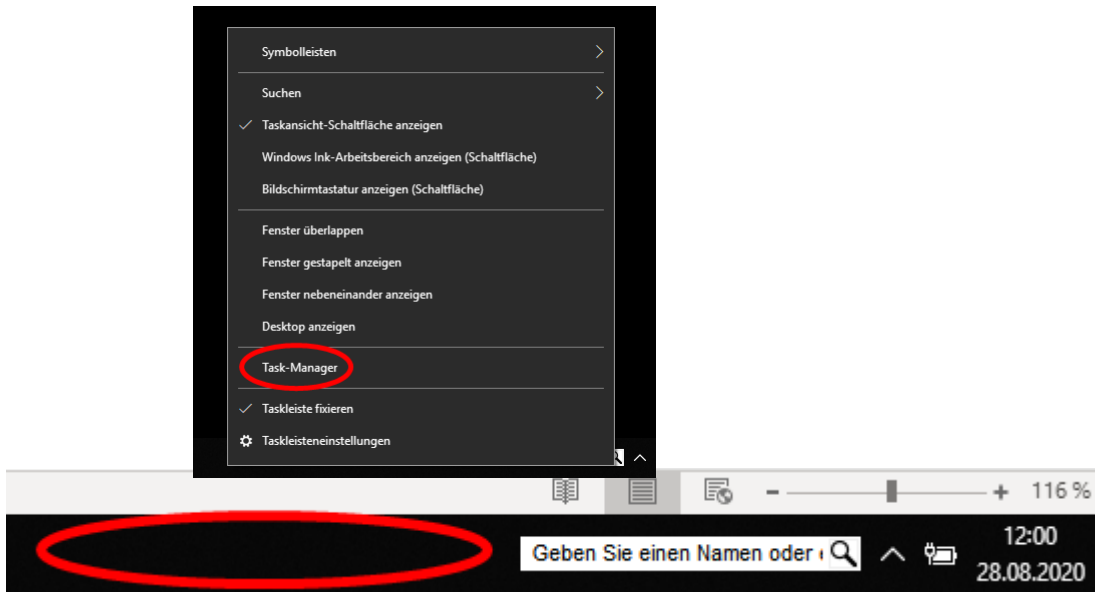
Symbolleisten

Suchen

✓ Taskansicht-Schaltfläche anzeigen

Windows Ink-Arbeitsbereich anzeigen (Schaltfläche)

Bildschirmtastatur anzeigen (Schaltfläche)

Fenster überlappen

Fenster gestapelt anzeigen

Fenster nebeneinander anzeigen

Desktop anzeigen

Task-Manager

✓ Taskleiste fixieren

Taskleisteneinstellungen

- + 116 %

Geben Sie einen Namen oder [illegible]

12:00
28.08.2020